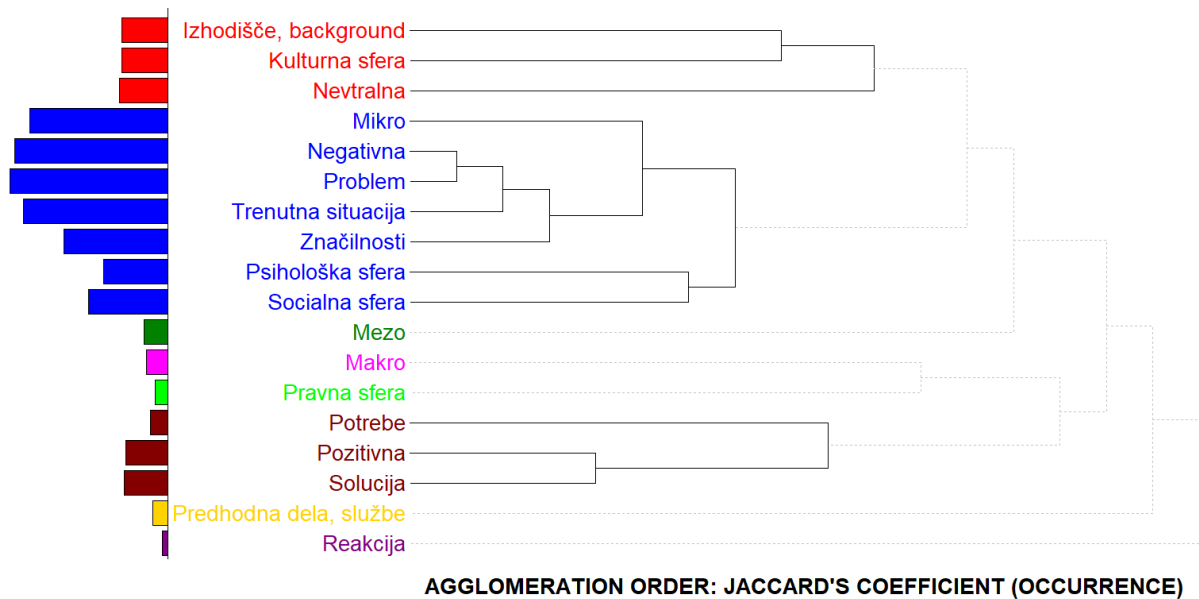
Izhodišče, background
Kulturna sfera
Nevtralna
Mikro
Negativna
Problem
Trenutna situacija
Značilnosti
Psihološka sfera
Socialna sfera
Mezo
Makro
Pravna sfera
Potrebe
Pozitivna
Solucija
Predhodna dela, službe
Reakcija

AGGLOMERATION ORDER: JACCARD'S COEFFICIENT (OCCURRENCE)